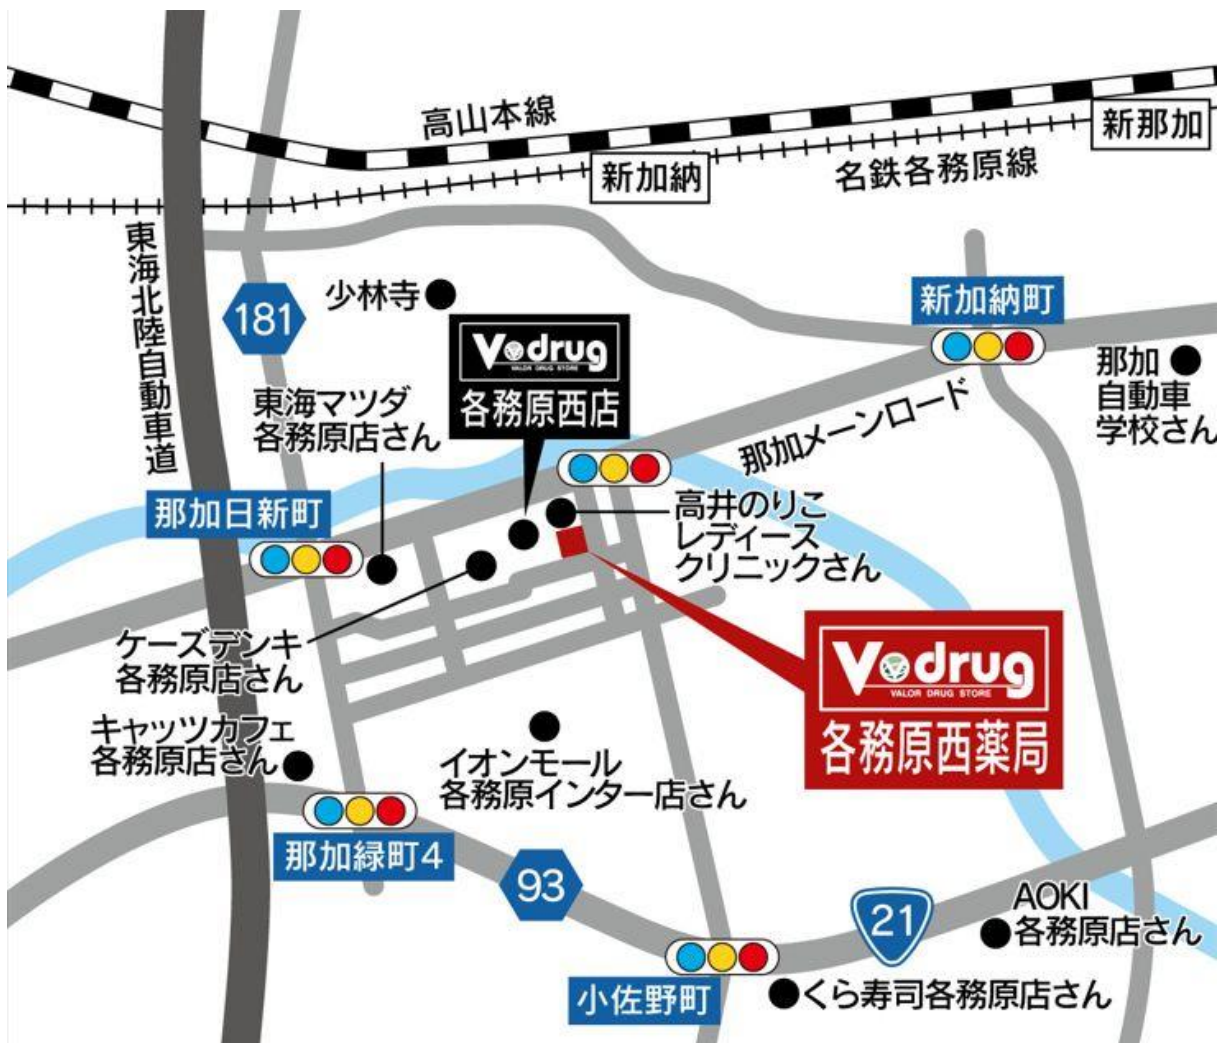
高山本線

新那加

新加納

名鉄各務原線

東海北陸自動車道

181

少林寺

V drug
VALOR DRUG STORE
各務原西店

新加納町

那加自動車学校さん

東海マツダ各務原店さん

那加メーンロード

那加日新町

高井のりこレディースクリニックさん

ケーズデンキ各務原店さん

V drug
VALOR DRUG STORE
各務原西薬局

キャッツカフェ各務原店さん

イオンモール各務原インター店さん

那加緑町4

93

AOKI各務原店さん

21

小佐野町

くら寿司各務原店さん